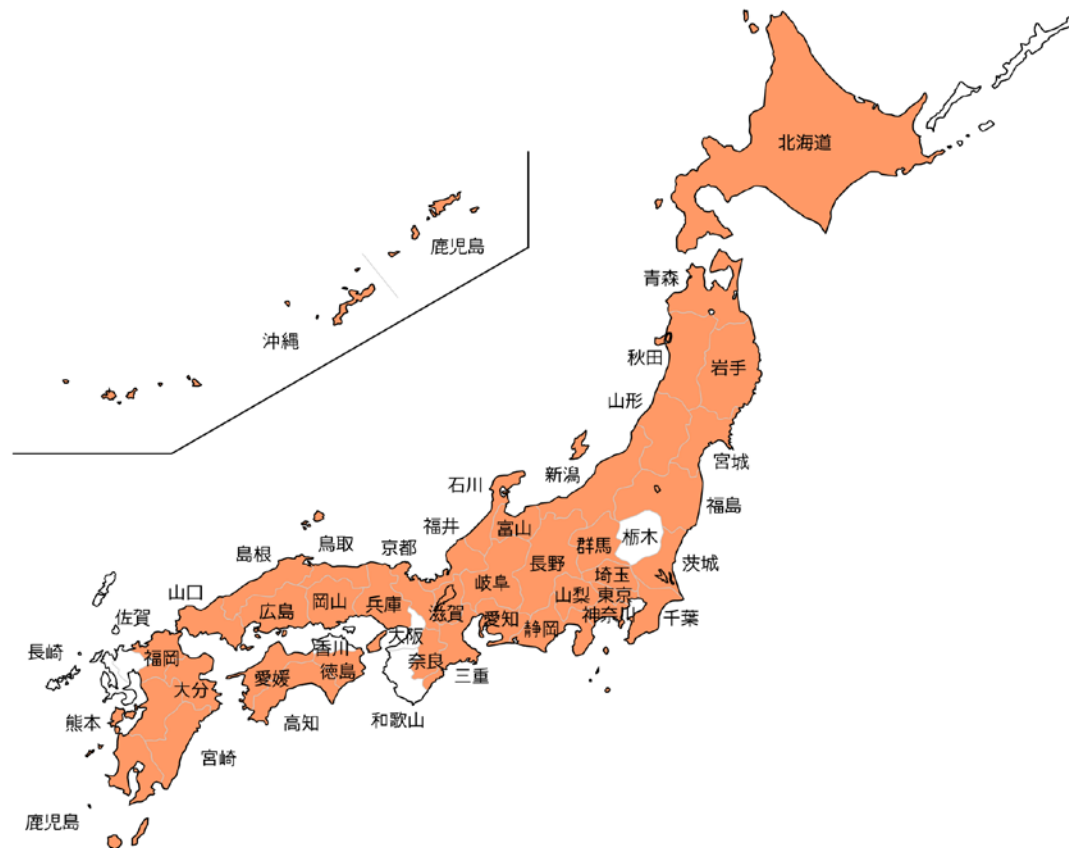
北海道
鹿児島
沖縄
青森
秋田
岩手
山形
宮城
新潟
石川
福島
福井
富山
栃木
群馬
島根
鳥取
京都
長野
茨城
埼玉
山口
岐阜
広島
岡山
兵庫
滋賀
山梨
東京
佐賀
愛知
神奈川
千葉
静岡
長崎
香川
大阪
福岡
徳島
奈良
三重
愛媛
大分
熊本
高知
和歌山
宮崎
鹿児島